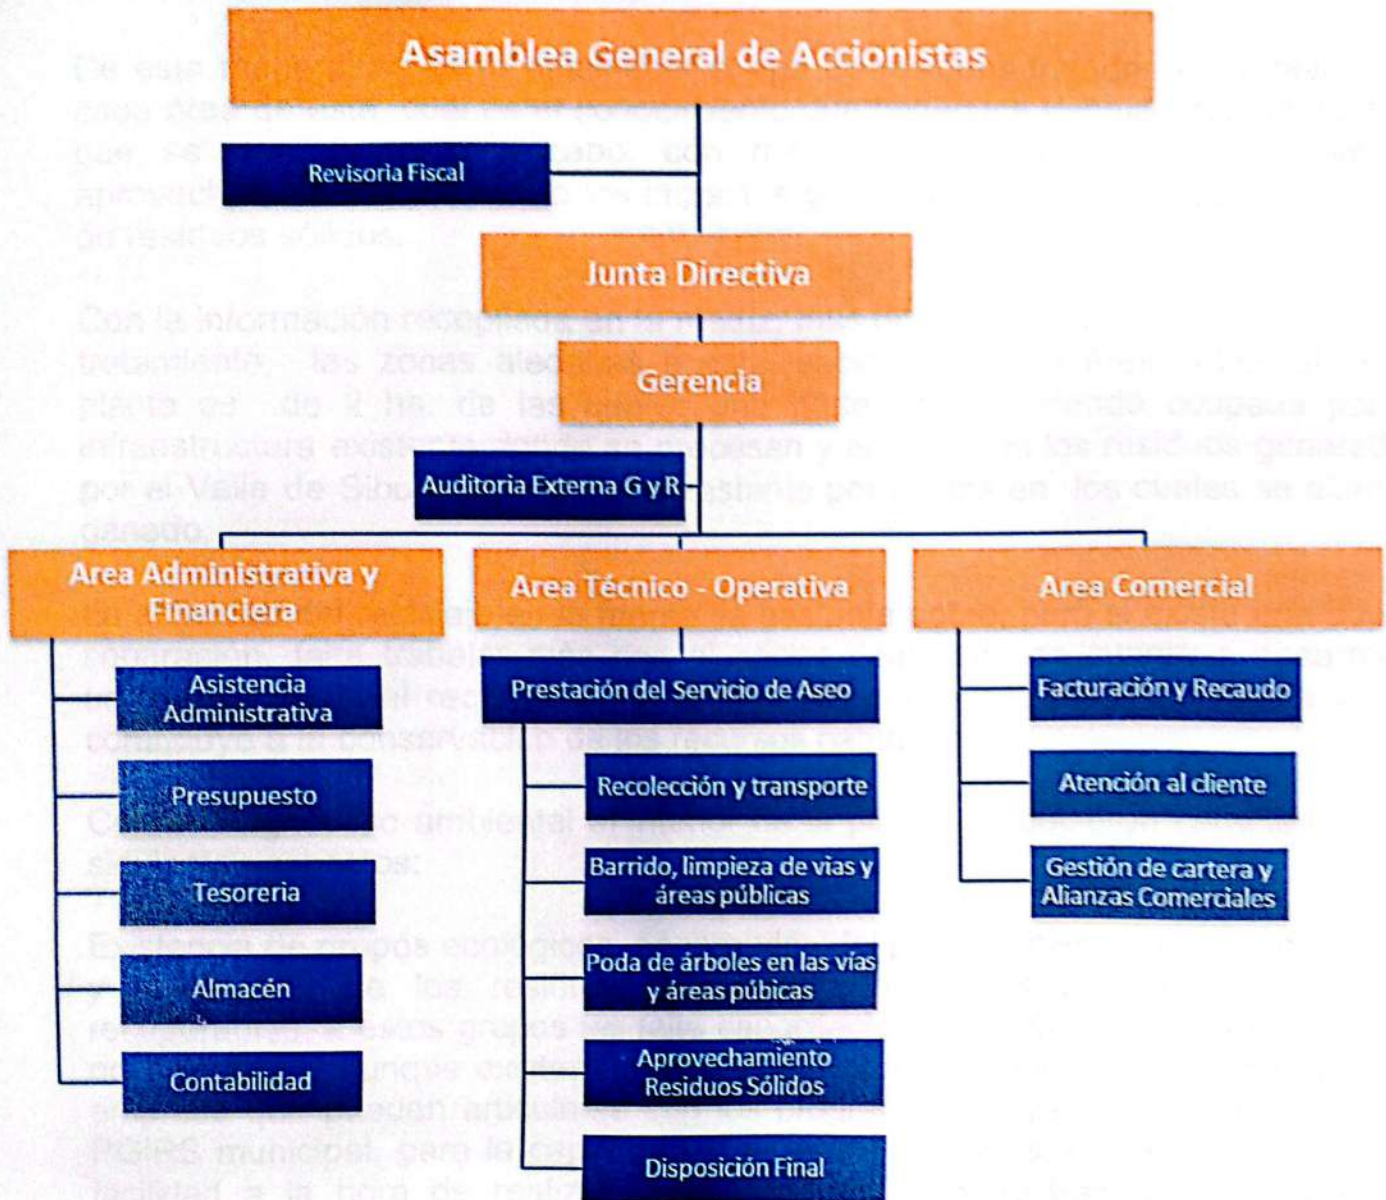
Asamblea General de Accionistas

Revisoria Fiscal

Junta Directiva

Gerencia

Auditoria Externa G y R

Area Administrativa y Financiera

Asistencia Administrativa

Presupuesto

Tesoreria

Almacén

Contabilidad

Area Técnico - Operativa

Prestación del Servicio de Aseo

Recolección y transporte

Barrido, limpieza de vias y áreas públicas

Poda de árboles en las vías y áreas públicas

Aprovechamiento Residuos Sólidos

Disposición Final

Area Comercial

Facturación y Recaudo

Atención al cliente

Gestión de cartera y Alianzas Comerciales